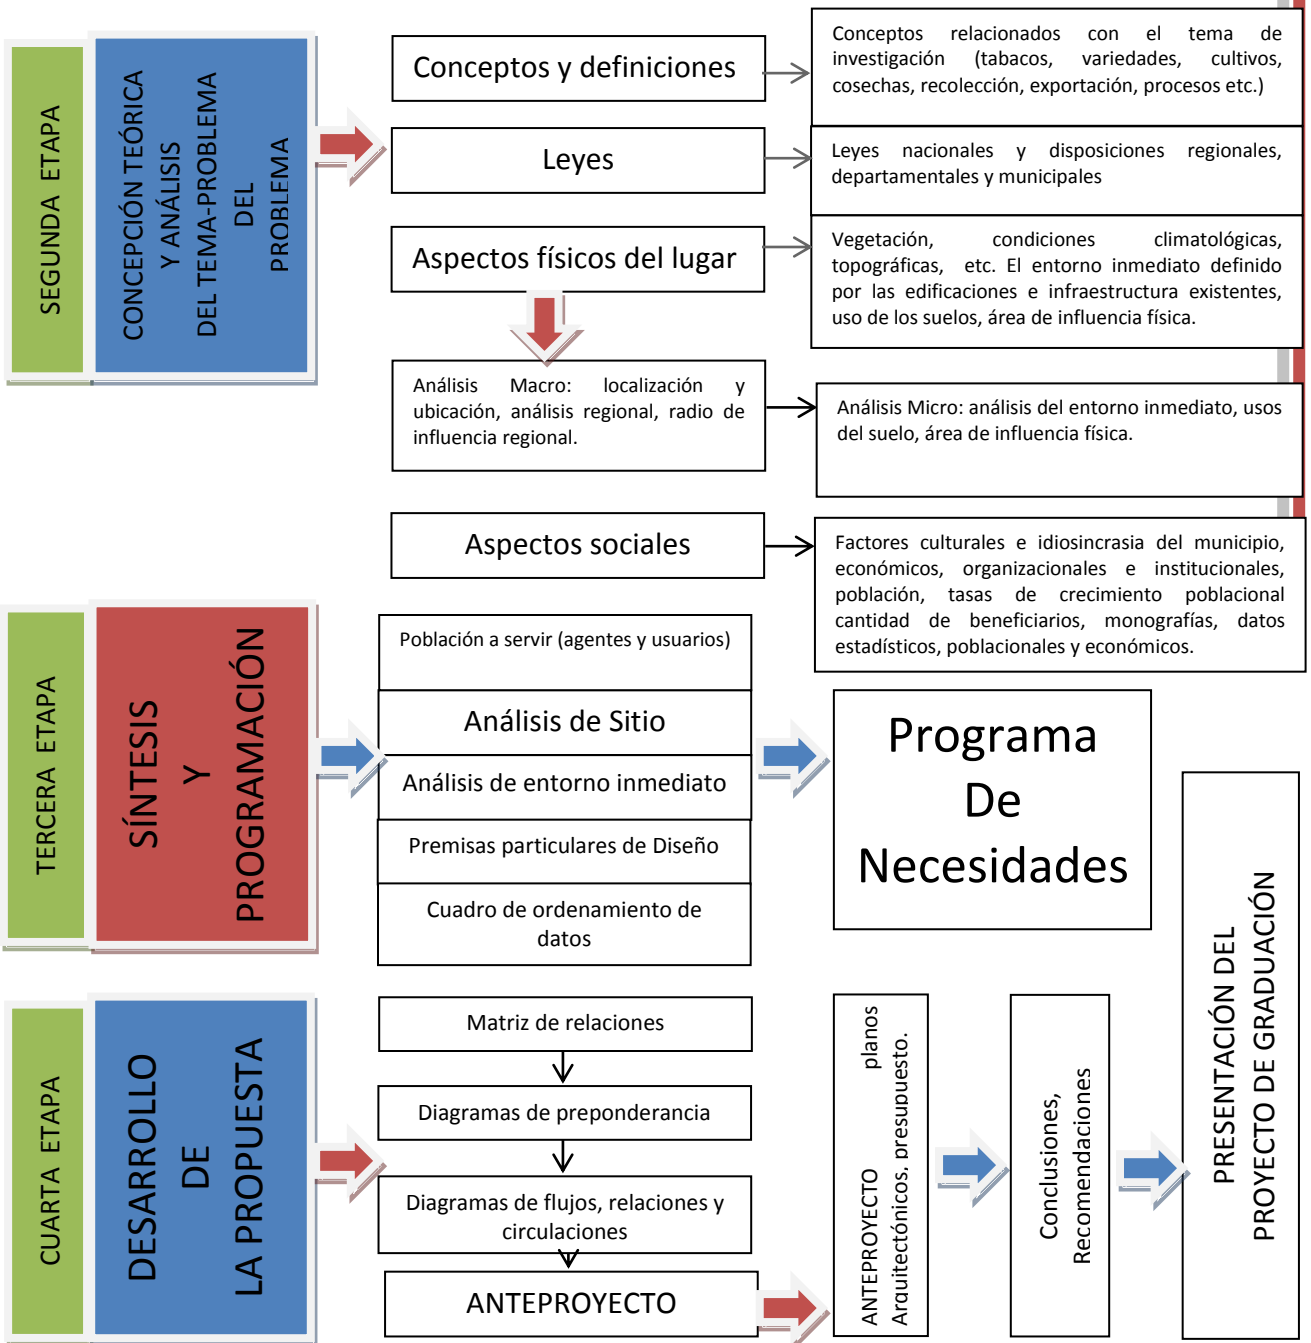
SEGUNDA ETAPA

CONCEPCIÓN TEÓRICA Y ANÁLISIS DEL TEMA-PROBLEMA DEL PROBLEMA

Conceptos y definiciones

Conceptos relacionados con el tema de investigación (tabacos, variedades, cultivos, cosechas, recolección, exportación, procesos etc.)

Leyes

Leyes nacionales y disposiciones regionales, departamentales y municipales

Aspectos físicos del lugar

Vegetación, condiciones climatológicas, topográficas, etc. El entorno inmediato definido por las edificaciones e infraestructura existentes, uso de los suelos, área de influencia física.

Análisis Macro: localización y ubicación, análisis regional, radio de influencia regional.

Análisis Micro: análisis del entorno inmediato, usos del suelo, área de influencia física.

Aspectos sociales

Factores culturales e idiosincrasia del municipio, económicos, organizacionales e institucionales, población, tasas de crecimiento poblacional cantidad de beneficiarios, monografías, datos estadísticos, poblacionales y económicos.

TERCERA ETAPA

SÍNTESIS Y PROGRAMACIÓN

Población a servir (agentes y usuarios)

Análisis de Sitio

Análisis de entorno inmediato

Premisas particulares de Diseño

Cuadro de ordenamiento de datos

Programa De Necesidades

CUARTA ETAPA

DESARROLLO DE LA PROPUESTA

Matriz de relaciones

Diagramas de preponderancia

Diagramas de flujos, relaciones y circulaciones

ANTEPROYECTO

ANTEPROYECTO planos Arquitectónicos, presupuesto.

Conclusiones, Recomendaciones

PRESENTACIÓN DEL PROYECTO DE GRADUACIÓN